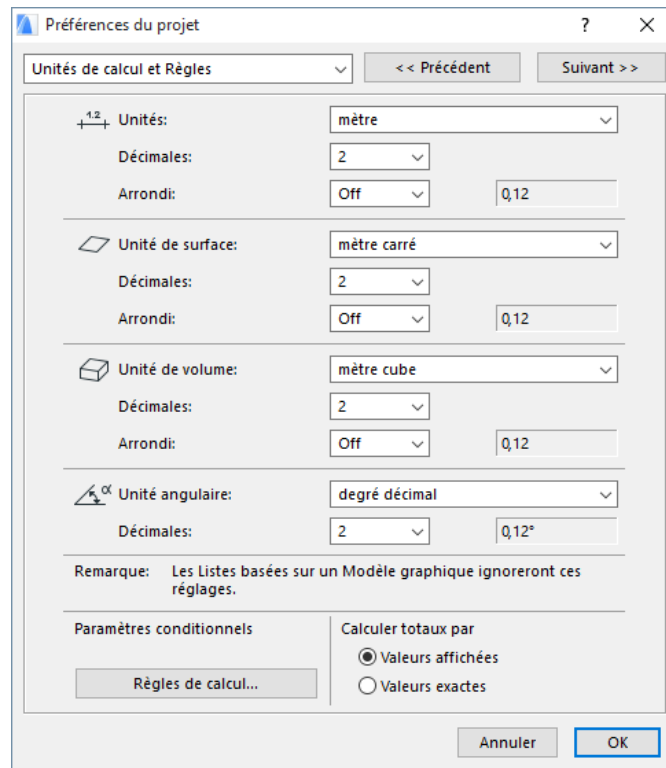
Préférences du projet

?

Unités de calcul et Règles

<< Précédent

Suivant >>

1.2

Unités:

mètre

Décimales:

2

Arrondi:

Off

0,12

Unité de surface:

mètre carré

Décimales:

2

Arrondi:

Off

0,12

Unité de volume:

mètre cube

Décimales:

2

Arrondi:

Off

0,12

α

Unité angulaire:

degré décimal

Décimales:

2

0,12°

Remarque: Les Listes basées sur un Modèle graphique ignoreront ces réglages.

Paramètres conditionnels

Règles de calcul...

Calculer totaux par

Valeurs affichées

Valeurs exactes

Annuler

OK